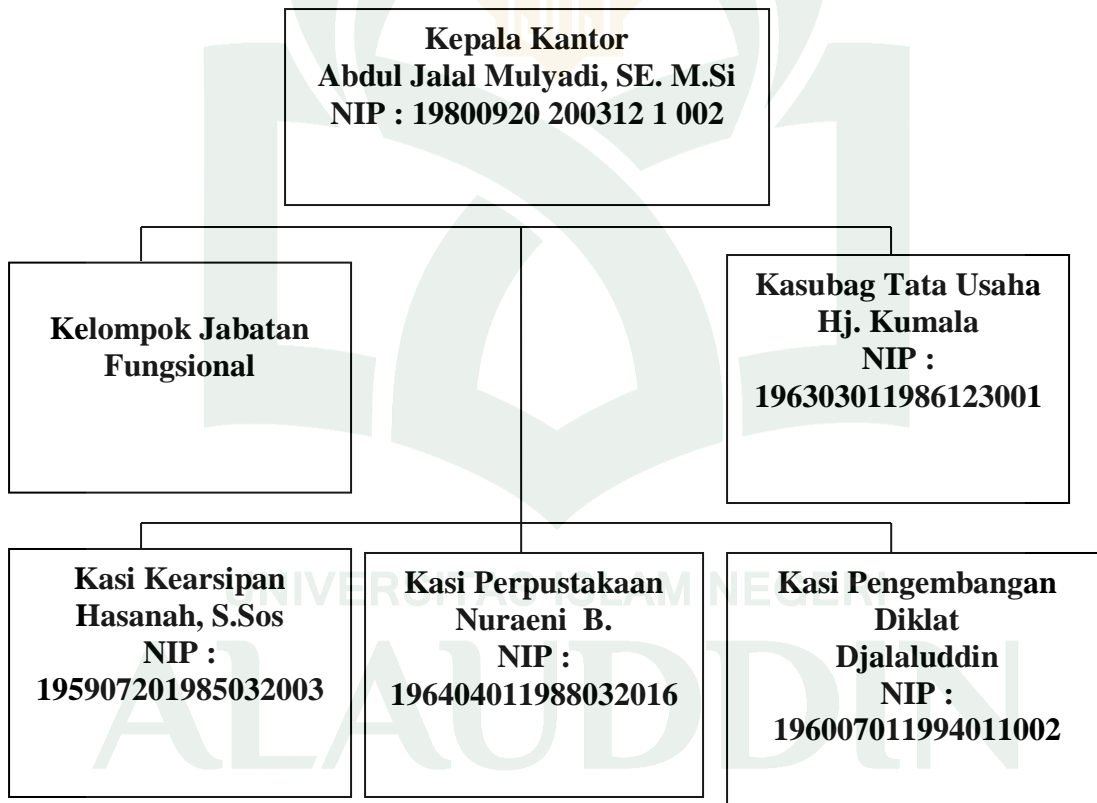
Kepala Kantor
Abdul Jalal Mulyadi, SE. M.Si
NIP : 19800920 200312 1 002

Kelompok Jabatan Fungsional

Kasubag Tata Usaha
Hj. Kumala
NIP :
196303011986123001

Kasi Kearsipan
Hasanah, S.Sos
NIP :
195907201985032003

Kasi Perpustakaan
Nuraeni B.
NIP :
196404011988032016

Kasi Pengembangan Diklat
Djalaluddin
NIP :
196007011994011002

UNIVERSITAS ISLAM NEGERI
ALAUDDIN